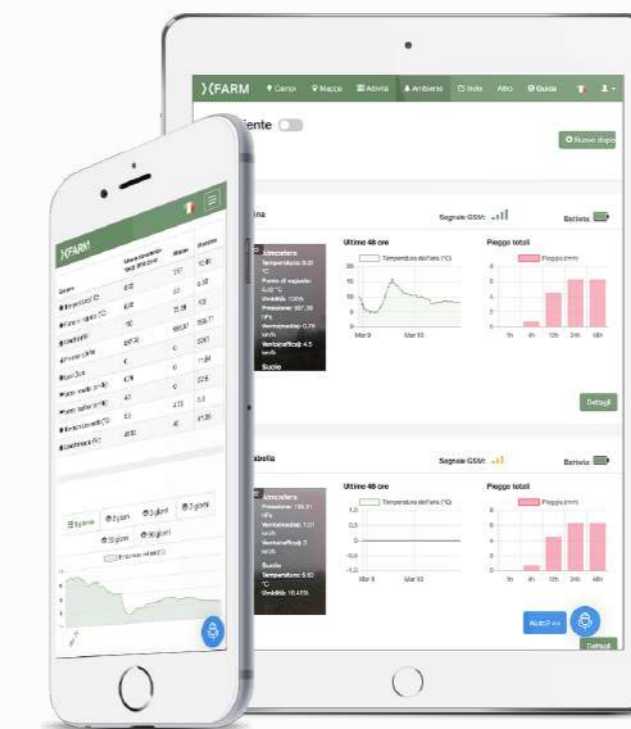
XFARM Campi Mappa Attività Ambiente Info Altro Guida

iente

Nuovo dispo

ina

Segnale GSM:

Batteria

Atmosfera
Temperatura: 9.0 °C
Punto di rugiada: 9.0 °C
Umidità: 100%
Pressione: 997.39 hPa
Vento(media): 0.79 km/h
Vento(raffica): 4.5 km/h
Suolo

Ultime 48 ore
Temperatura dell'aria (°C)
Mar 9
Mar 10

Pioggie totali
Pioggia (mm)
1h 6h 12h 24h 48h

Dettagli

bella

Segnale GSM:

Batteria

Atmosfera
Pressione: 1018.91 hPa
Vento(media): 1.01 km/h
Vento(raffica): 3 km/h
Suolo
Temperatura: 5.93 °C
Umidità: 15.45%

Ultime 48 ore
Temperatura dell'aria (°C)
1.0
0.5
0
-0.5
-1.0
Mar 9
Mar 10

Pioggie totali
Pioggia (mm)
1h 6h 12h 24h 48h

Aiuto?

Dettagli

XFARM

3 giorni
5 giorni
7 giorni
10 giorni
15 giorni
30 giorni